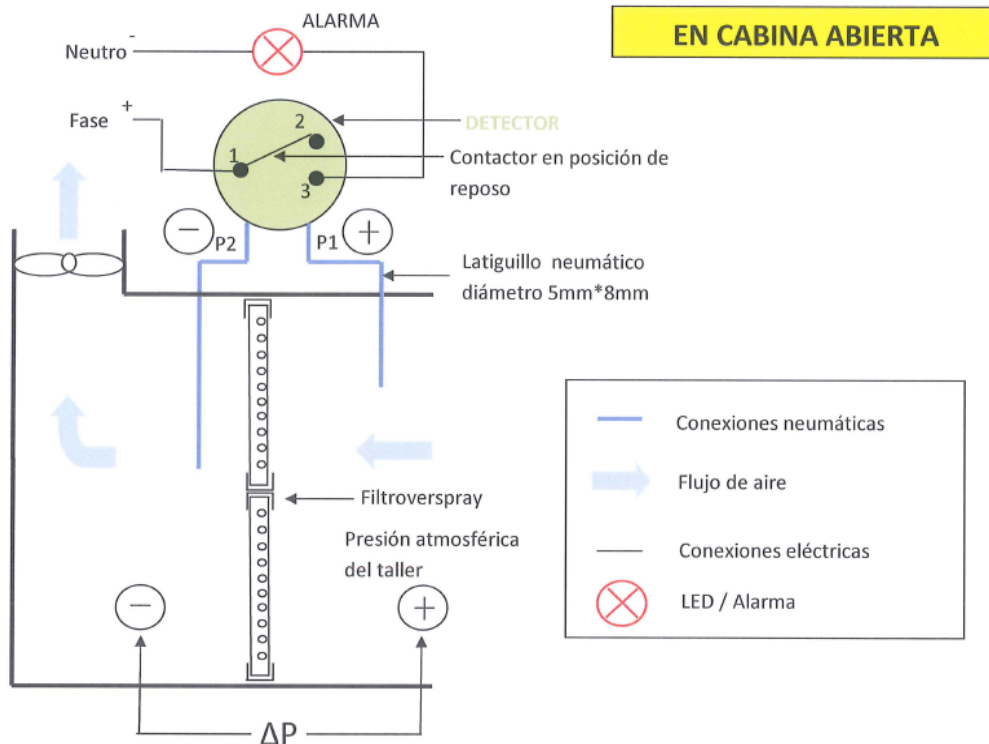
ALARMA

EN CABINA ABIERTA

Neutro -

Fase +

2

1

3

DETECTOR

Contactor en posición de reposo

− P2

P1 +

Latiguillo neumático diámetro 5mm*8mm

Conexiones neumáticas

Flujo de aire

Conexiones eléctricas

LED / Alarma

Filtroverspray

Presión atmosférica del taller

−

+

$\Delta P$